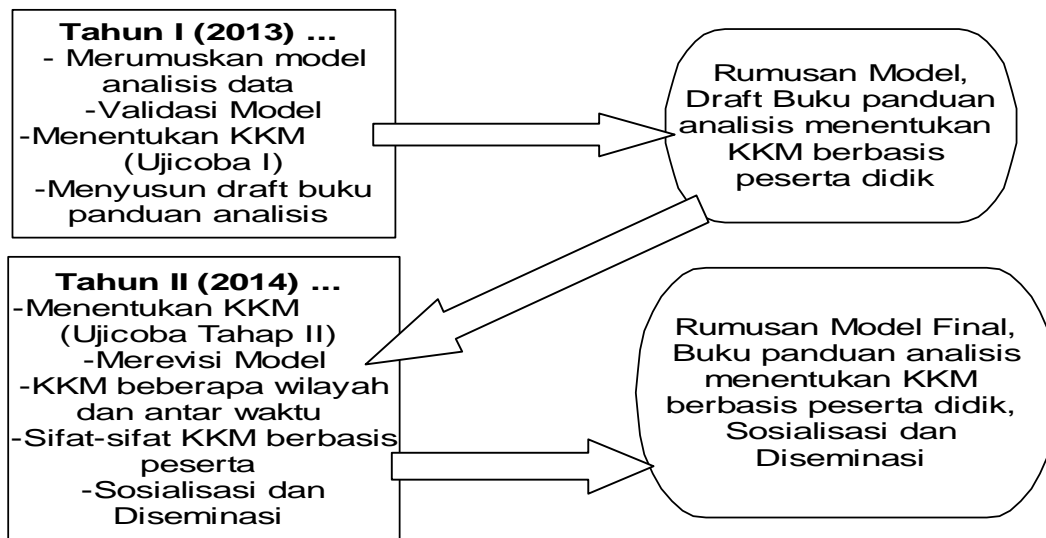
Tahun I (2013) ...
- Merumuskan model analisis data
-Validasi Model
-Menentukan KKM (Ujicoba I)
-Menyusun draft buku panduan analisis

Rumusan Model, Draft Buku panduan analisis menentukan KKM berbasis peserta didik

Tahun II (2014) ...
-Menentukan KKM (Ujicoba Tahap II)
-Merevisi Model
-KKM beberapa wilayah dan antar waktu
-Sifat-sifat KKM berbasis peserta
-Sosialisasi dan Diseminasi

Rumusan Model Final, Buku panduan analisis menentukan KKM berbasis peserta didik, Sosialisasi dan Diseminasi